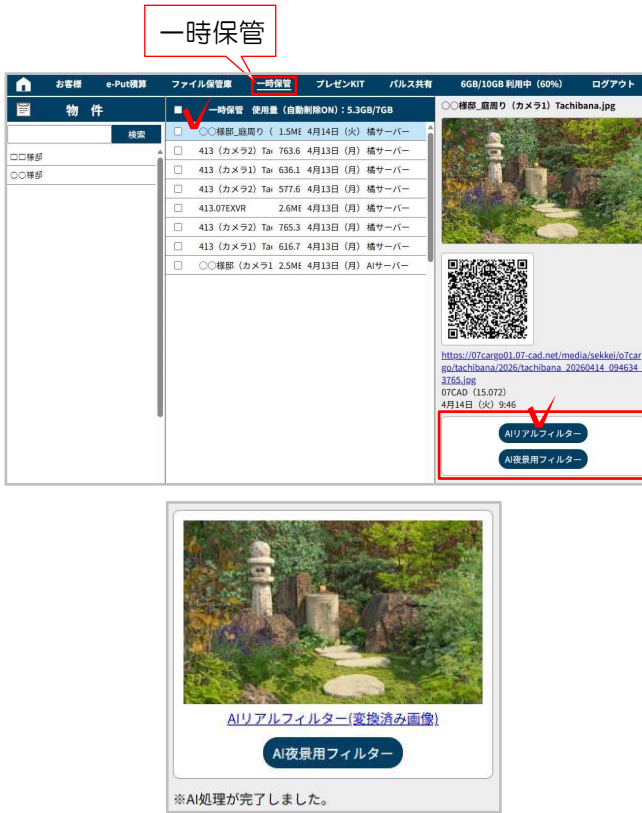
一時保管

お客様　e-Put積算　ファイル保管庫　一時保管　プレゼンKIT　パルス共有　6GB/10GB 利用中（60%）　ログアウト

物　件

検索

□□様邸
○○様邸

一時保管　使用量（自動削除ON）：5.3GB/7GB

| | | | | |
|---|---|---|---|---|
| ○○様邸_庭周り（ | 1.5ME | 4月14日（火） | 橘サーバー |
| 413（カメラ2）Ta | 763.6 | 4月13日（月） | 橘サーバー |
| 413（カメラ1）Ta | 636.1 | 4月13日（月） | 橘サーバー |
| 413（カメラ2）Ta | 577.6 | 4月13日（月） | 橘サーバー |
| 413.07EXVR | 2.6ME | 4月13日（月） | 橘サーバー |
| 413（カメラ2）Ta | 765.3 | 4月13日（月） | 橘サーバー |
| 413（カメラ1）Ta | 616.7 | 4月13日（月） | 橘サーバー |
| ○○様邸（カメラ1 | 2.5ME | 4月13日（月） | AIサーバー |

○○様邸_庭周り（カメラ1）Tachibana.jpg

https://07cargo01.07-cad.net/media/sekkei/o7cargo/tachibana/2026/tachibana_20260414_094634_3765.jpg
07CAD（15.072）
4月14日（火）9:46

AIリアルフィルター
AI夜景用フィルター

AIリアルフィルター(変換済み画像)

AI夜景用フィルター

※AI処理が完了しました。